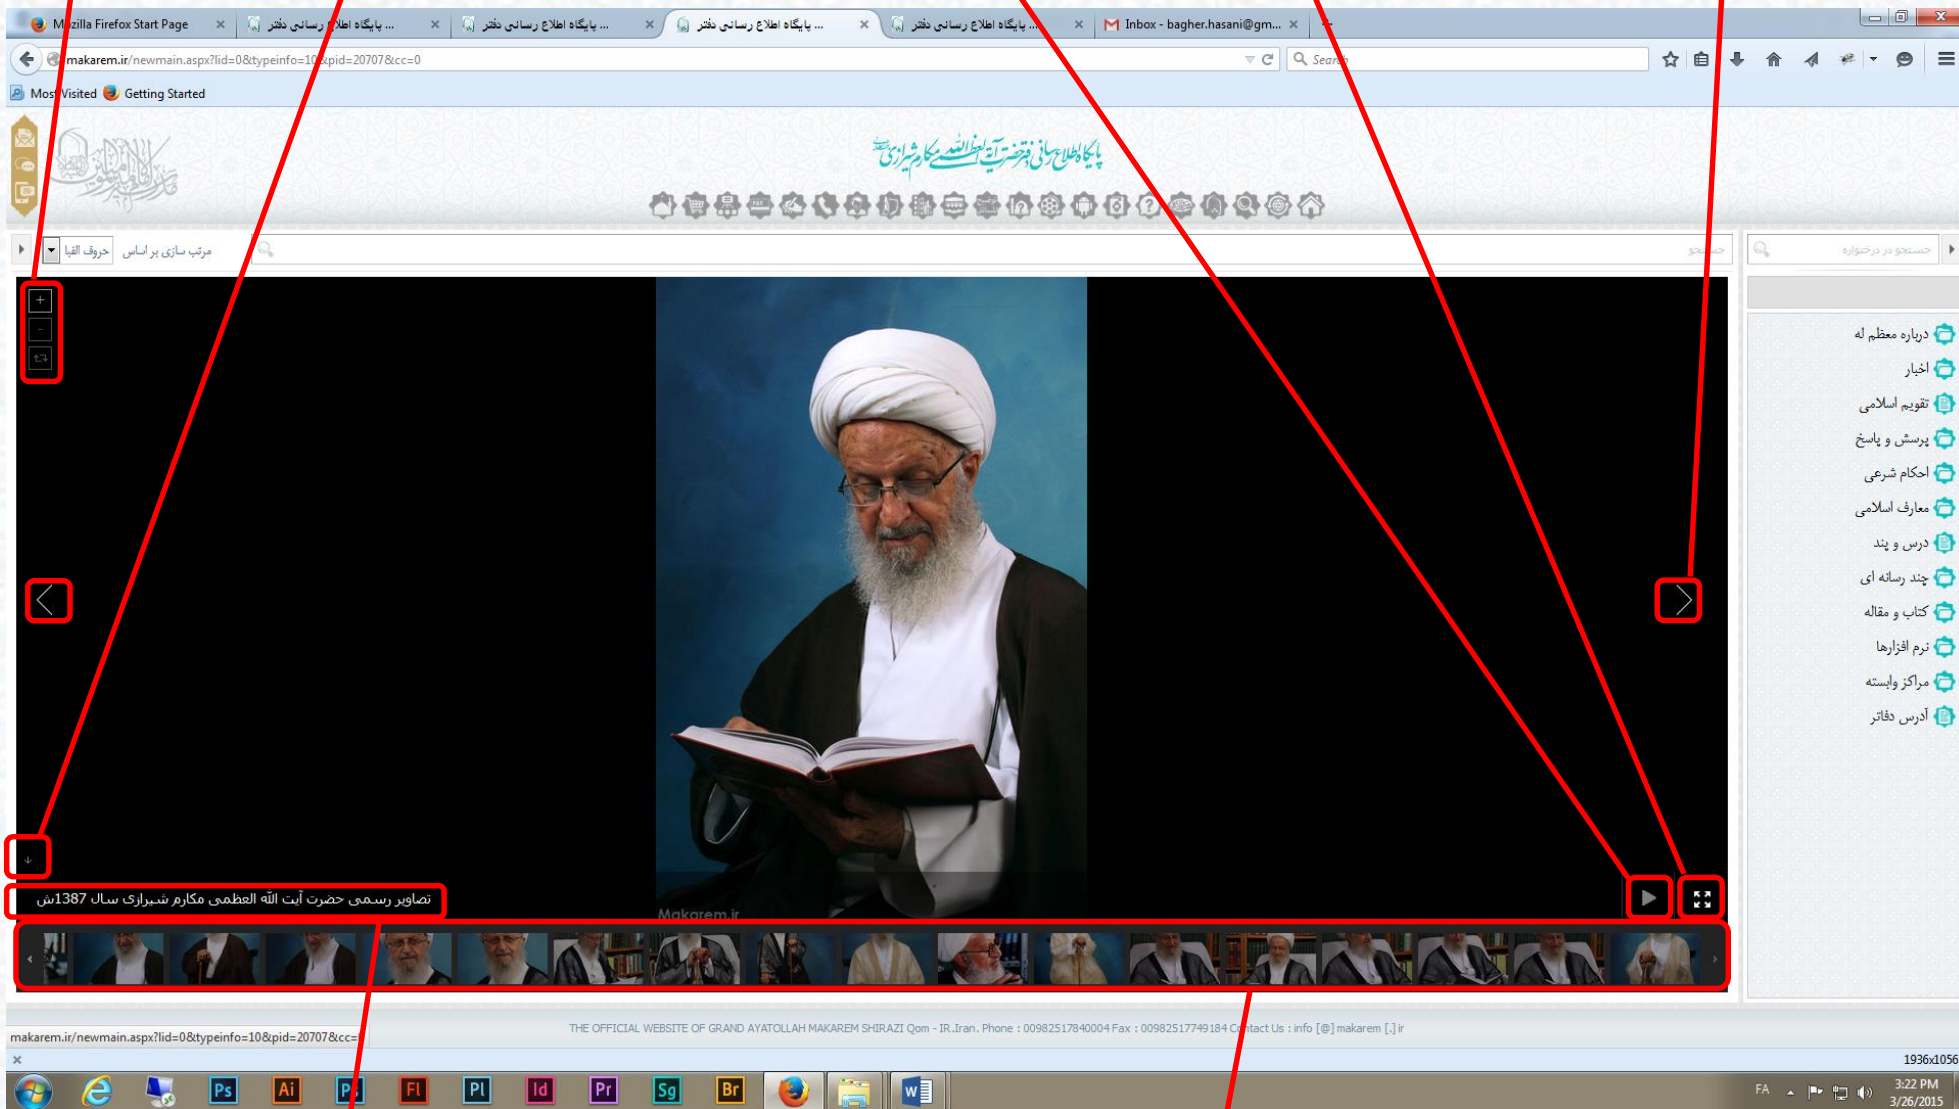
Mozilla Firefox Start Page | پایگاه اطلاع رسانی دفتر ... | پایگاه اطلاع رسانی دفتر ... | پایگاه اطلاع رسانی دفتر ... | پایگاه اطلاع رسانی دفتر ... | Inbox - bagher.hasani@gm...

makarem.ir/newmain.aspx?lid=0&typeinfo=10&pid=20707&cc=0

Search

Most Visited | Getting Started

پایگاه اطلاع رسانی دفتر حضرت آیت الله العظمی مکارم شیرازی

مرتب سازی بر اساس | حروف الفبا

جستجو

جستجو در درخواره

درباره معظم له
اخبار
تقویم اسلامی
پرسش و پاسخ
احکام شرعی
معارف اسلامی
درس و پند
چند رسانه ای
کتاب و مقاله
نرم افزارها
مراکز وابسته
آدرس دفاتر

تصاویر رسمی حضرت آیت الله العظمی مکارم شیرازی سال 1387ش

Makarem.ir

makarem.ir/newmain.aspx?lid=0&typeinfo=10&pid=20707&cc=

THE OFFICIAL WEBSITE OF GRAND AYATOLLAH MAKAREM SHIRAZI Qom - IR.Iran. Phone : 00982517840004 Fax : 00982517749184 Contact Us : info [@] makarem [.] ir

1936x1056

Ps Ai Ps Fl Pl Id Pr Sg Br W

FA 3:22 PM 3/26/2015